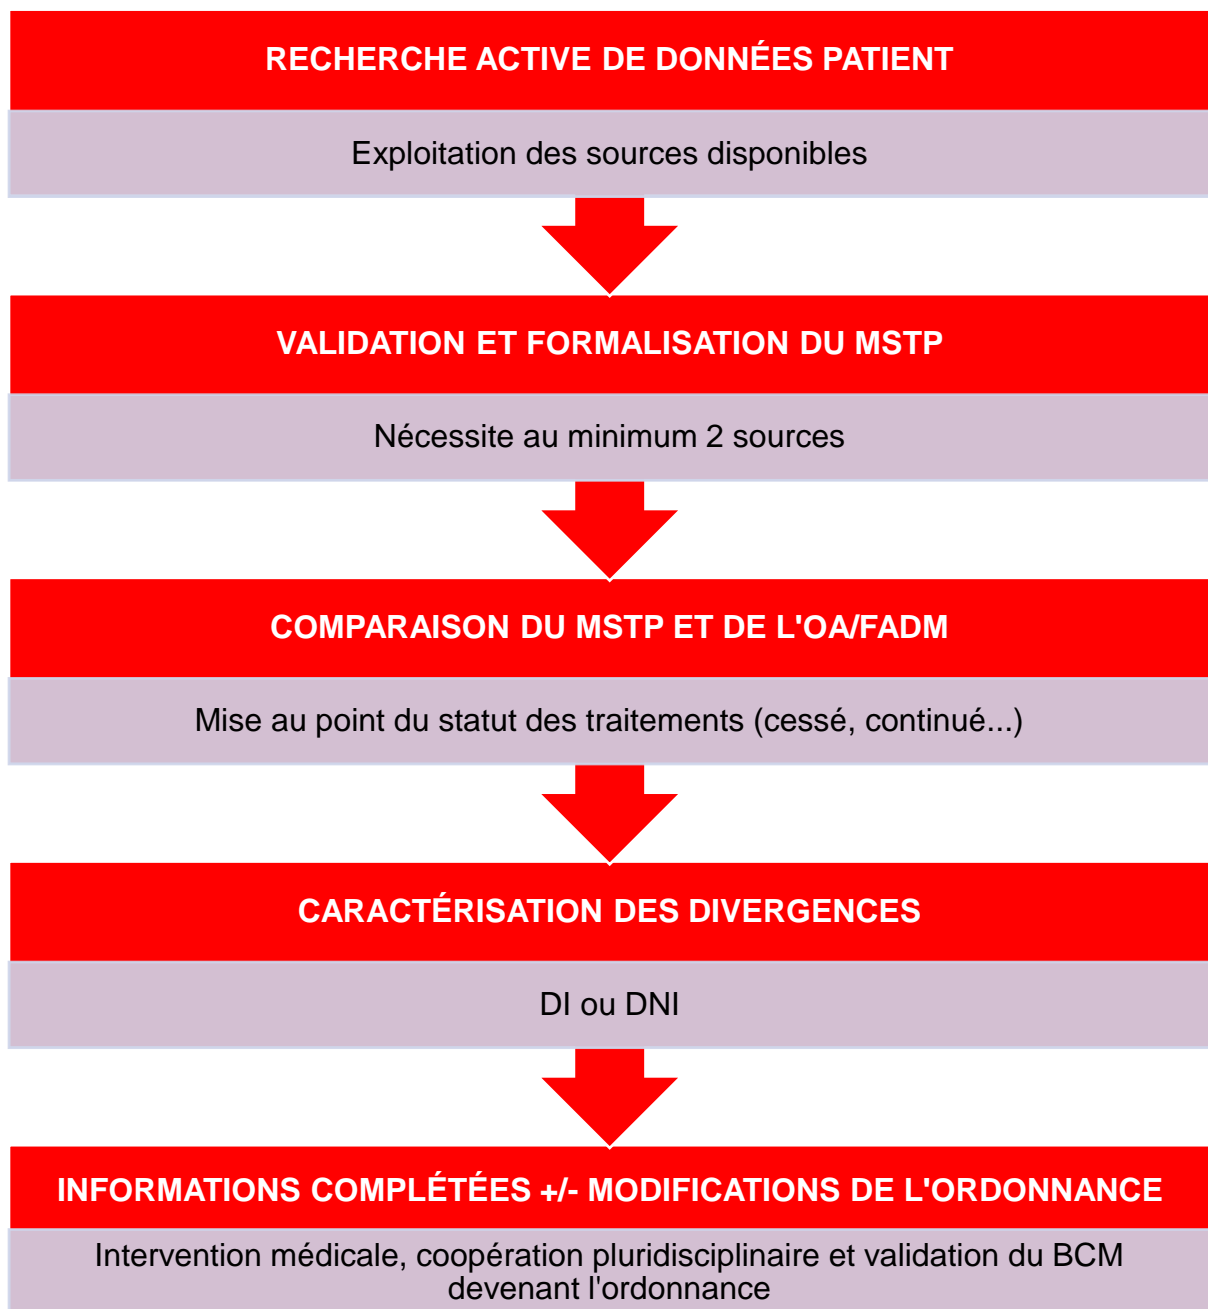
RECHERCHE ACTIVE DE DONNÉES PATIENT

Exploitation des sources disponibles

VALIDATION ET FORMALISATION DU MSTP

Nécessite au minimum 2 sources

COMPARAISON DU MSTP ET DE L'OA/FADM

Mise au point du statut des traitements (cessé, continué...)

CARACTÉRISATION DES DIVERGENCES

DI ou DNI

INFORMATIONS COMPLÉTÉES +/- MODIFICATIONS DE L'ORDONNANCE

Intervention médicale, coopération pluridisciplinaire et validation du BCM devenant l'ordonnance